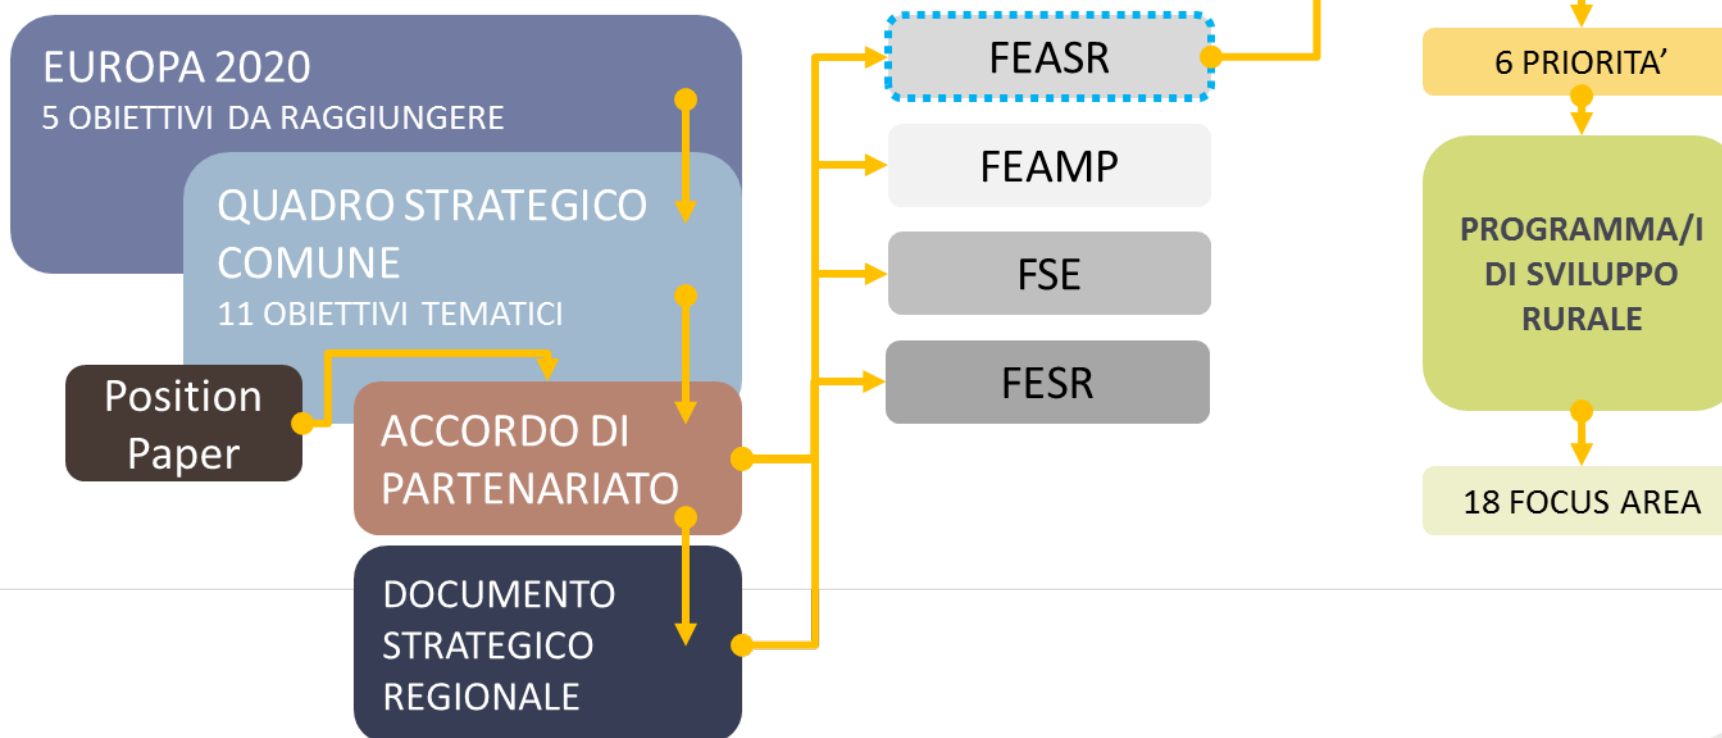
EUROPA 2020
5 OBIETTIVI DA RAGGIUNGERE

QUADRO STRATEGICO COMUNE
11 OBIETTIVI TEMATICI

Position Paper

ACCORDO DI PARTENARIATO

DOCUMENTO STRATEGICO REGIONALE

FEASR

FEAMP

FSE

FESR

6 PRIORITA'

PROGRAMMA/I DI SVILUPPO RURALE

18 FOCUS AREA